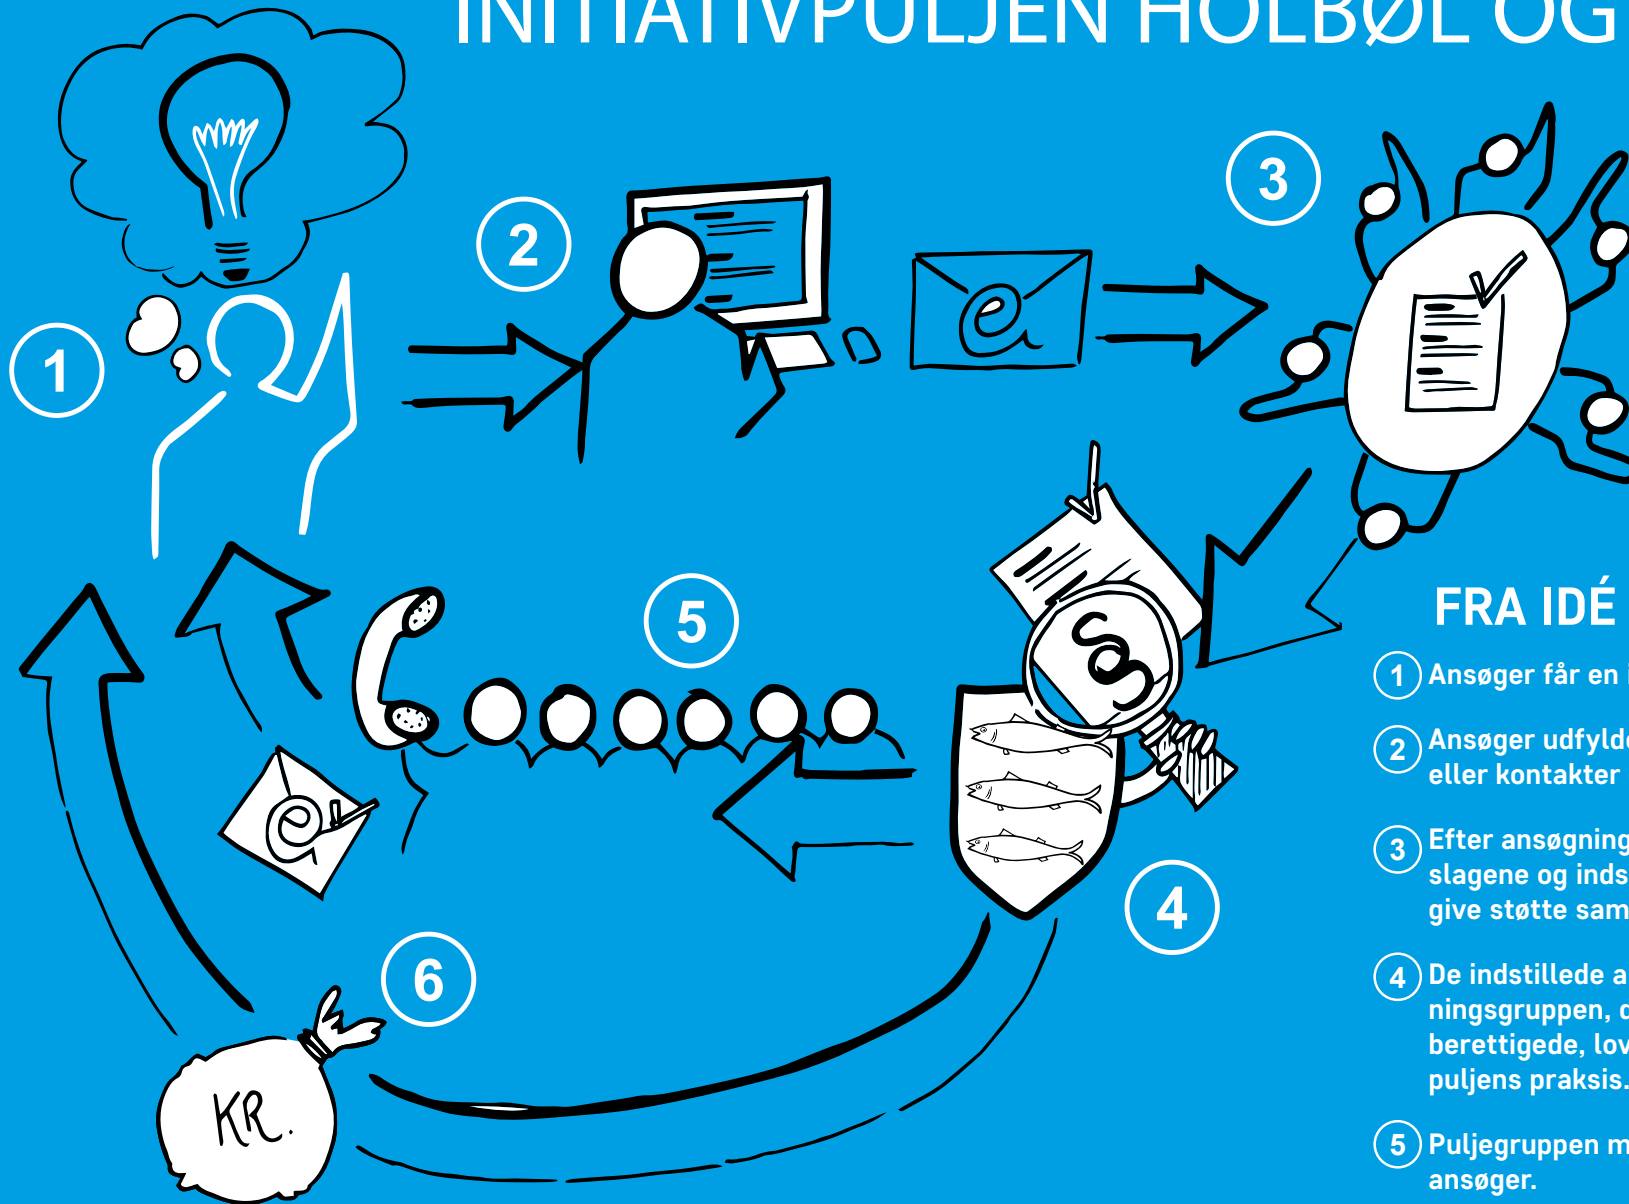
INITIATIVPULJEN HOLBØL OG

1

2

3

5

4

6

KR.

FRA IDÉ

1 Ansøger får en i

2 Ansøger udfylde eller kontakter

3 Efter ansøgning slagene og inds give støtte sam

4 De indstillede a ningsgruppen, c berettigede, lov puljens praksis.

5 Puljegruppen m ansøger.